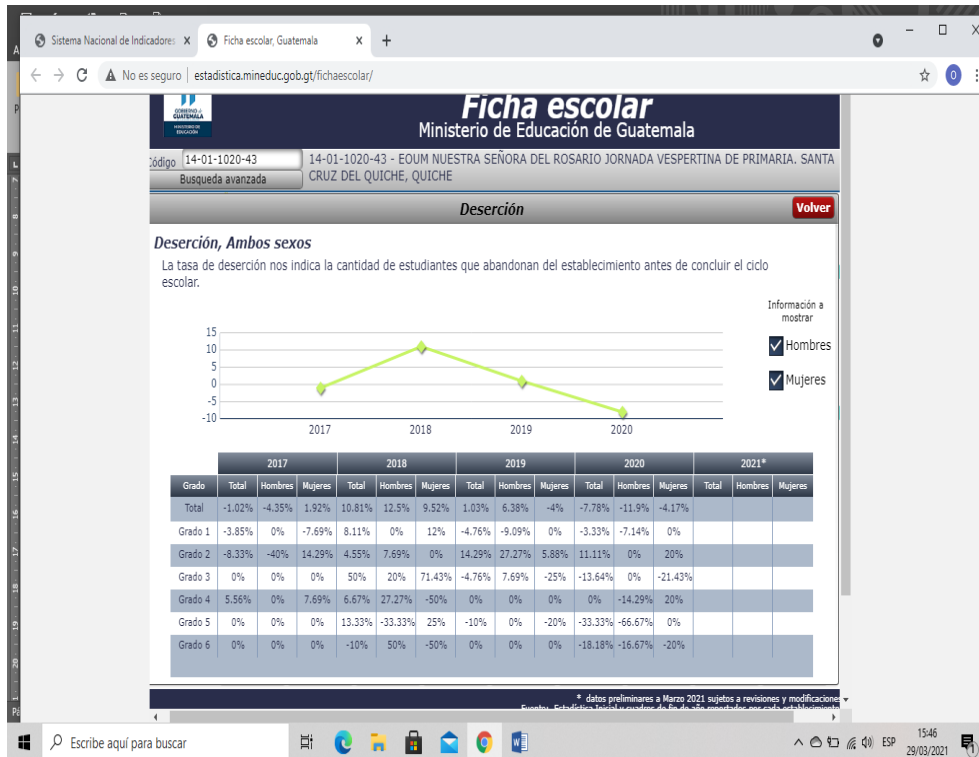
Sistema Nacional de Indicadores ×
Ficha escolar, Guatemala ×
+
No es seguro | estadistica.mineduc.gob.gt/fichaescolar/

GOBIERNO de GUATEMALA
MINISTERIO DE EDUCACIÓN

Ficha escolar
Ministerio de Educación de Guatemala

Código 14-01-1020-43
Busqueda avanzada
14-01-1020-43 - EOUM NUESTRA SEÑORA DEL ROSARIO JORNADA VESPERTINA DE PRIMARIA. SANTA CRUZ DEL QUICHE, QUICHE

Deserción
Volver

Deserción, Ambos sexos
La tasa de deserción nos indica la cantidad de estudiantes que abandonan del establecimiento antes de concluir el ciclo escolar.

Información a mostrar
Hombres
Mujeres

15
10
5
0
-5
-10
2017
2018
2019
2020

| | 2017 | | | 2018 | | | 2019 | | | 2020 | | | 2021* | | |
|---|---|---|---|---|---|---|---|---|---|---|---|---|---|---|---|
| Grado | Total | Hombres | Mujeres | Total | Hombres | Mujeres | Total | Hombres | Mujeres | Total | Hombres | Mujeres | Total | Hombres | Mujeres |
| Total | -1.02% | -4.35% | 1.92% | 10.81% | 12.5% | 9.52% | 1.03% | 6.38% | -4% | -7.78% | -11.9% | -4.17% | | | |
| Grado 1 | -3.85% | 0% | -7.69% | 8.11% | 0% | 12% | -4.76% | -9.09% | 0% | -3.33% | -7.14% | 0% | | | |
| Grado 2 | -8.33% | -40% | 14.29% | 4.55% | 7.69% | 0% | 14.29% | 27.27% | 5.88% | 11.11% | 0% | 20% | | | |
| Grado 3 | 0% | 0% | 0% | 50% | 20% | 71.43% | -4.76% | 7.69% | -25% | -13.64% | 0% | -21.43% | | | |
| Grado 4 | 5.56% | 0% | 7.69% | 6.67% | 27.27% | -50% | 0% | 0% | 0% | 0% | -14.29% | 20% | | | |
| Grado 5 | 0% | 0% | 0% | 13.33% | -33.33% | 25% | -10% | 0% | -20% | -33.33% | -66.67% | 0% | | | |
| Grado 6 | 0% | 0% | 0% | -10% | 50% | -50% | 0% | 0% | 0% | -18.18% | -16.67% | -20% | | | |

* datos preliminares a Marzo 2021 sujetos a revisiones y modificaciones
Fuente: Estadística Inicial y cuadros de fin de año reportados por cada establecimiento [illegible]

Escribe aquí para buscar
ESP
15:46
29/03/2021